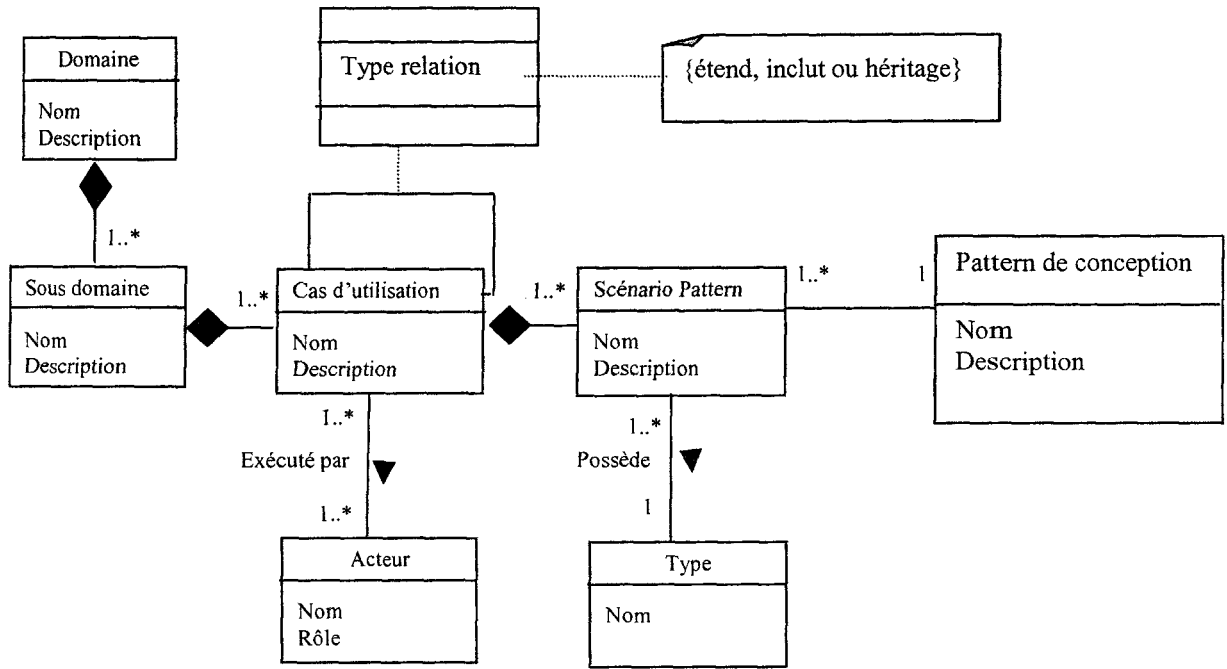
Domaine

Nom
Description

Type relation

{étend, inclut ou héritage}

1..*

Sous domaine

Nom
Description

1..*

Cas d'utilisation

Nom
Description

1..*

Scénario Pattern

Nom
Description

1..*

1

Pattern de conception

Nom
Description

1..*

Exécuté par

1..*

1..*

Possède

1

Acteur

Nom
Rôle

Type

Nom